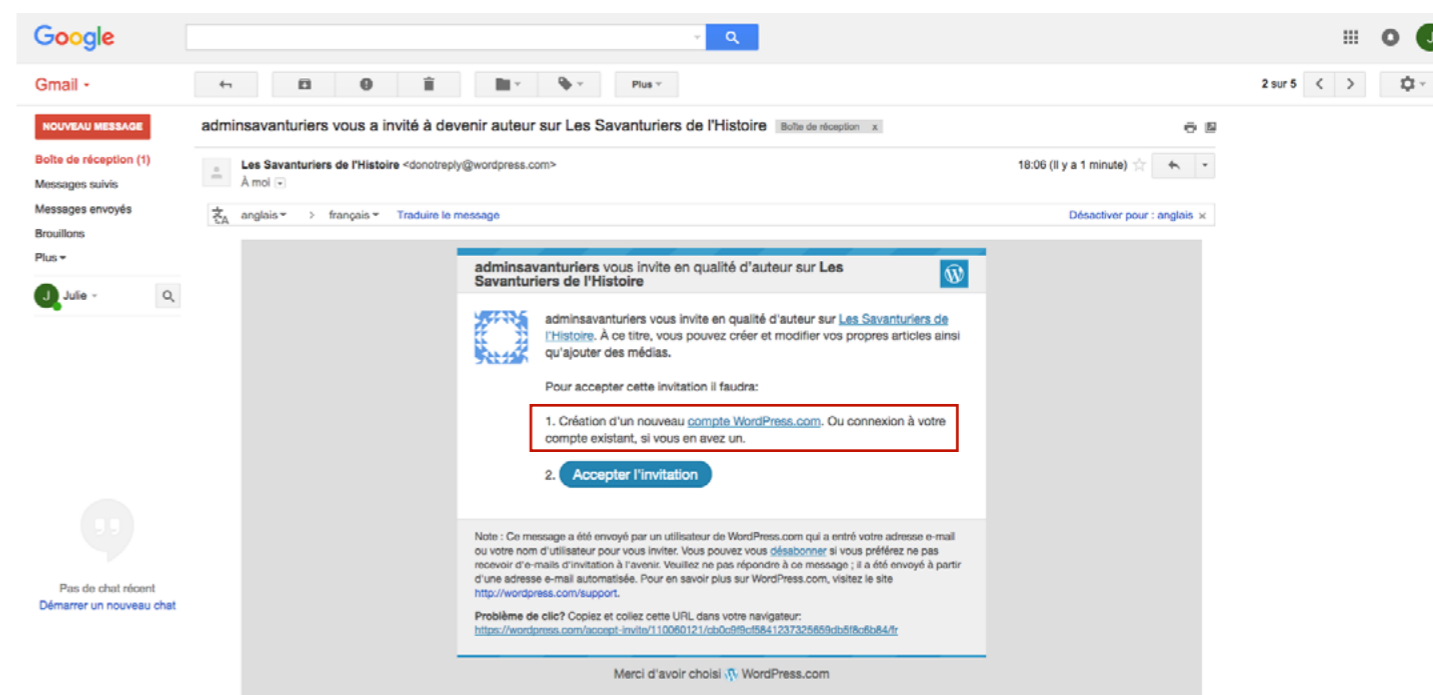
Google

Gmail ▾

Plus ▾

2 sur 5

NOUVEAU MESSAGE

Boîte de réception (1)
Messages suivis
Messages envoyés
Brouillons
Plus ▾

Julie ▾

Pas de chat récent
Démarrer un nouveau chat

adminsavanturiers vous a invité à devenir auteur sur Les Savanturiers de l'Histoire Boîte de réception x

Les Savanturiers de l'Histoire <donotreply@wordpress.com>
À moi

18:06 (Il y a 1 minute)

anglais ▾ > français ▾ Traduire le message

Désactiver pour : anglais ×

**adminsavanturiers** vous invite en qualité d'auteur sur **Les Savanturiers de l'Histoire**

adminsavanturiers vous invite en qualité d'auteur sur Les Savanturiers de l'Histoire. À ce titre, vous pouvez créer et modifier vos propres articles ainsi qu'ajouter des médias.

Pour accepter cette invitation il faudra:

1. Création d'un nouveau compte WordPress.com. Ou connexion à votre compte existant, si vous en avez un.

2. Accepter l'invitation

Note : Ce message a été envoyé par un utilisateur de WordPress.com qui a entré votre adresse e-mail ou votre nom d'utilisateur pour vous inviter. Vous pouvez vous désabonner si vous préférez ne pas recevoir d'e-mails d'invitation à l'avenir. Veuillez ne pas répondre à ce message ; il a été envoyé à partir d'une adresse e-mail automatisée. Pour en savoir plus sur WordPress.com, visitez le site http://wordpress.com/support.

**Problème de clic?** Copiez et collez cette URL dans votre navigateur:
https://wordpress.com/accept-invite/110060121/cb0c9f9cf5841237325659db5f8c6b84/fr

Merci d'avoir choisi WordPress.com